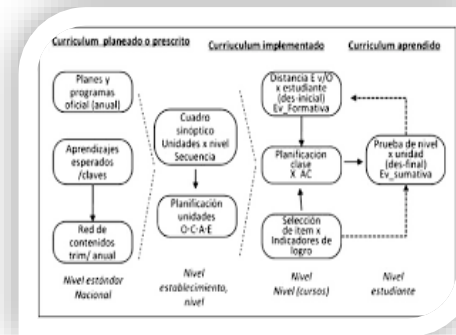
Curriculum planeado o prescrito

Curriculum implementado

Curriculum aprendido

Planes y programas oficial (anual)

Aprendizajes esperados /claves

Red de contenidos trim/ anual

Cuadro sinóptico Unidades x nivel Secuencia

Planificación unidades O-C-A-E

Distancia E v/O x estudiante (des-inicial) Ev_Formativa

Planificacion clase X AC

Selección de item x Indicadores de logro

Prueba de nivel x unidad (des-final) Ev_sumativa

Nivel estándar Nacional

Nivel establecimiento, nivel

Nivel Nivel (cursos)

Nivel estudiante